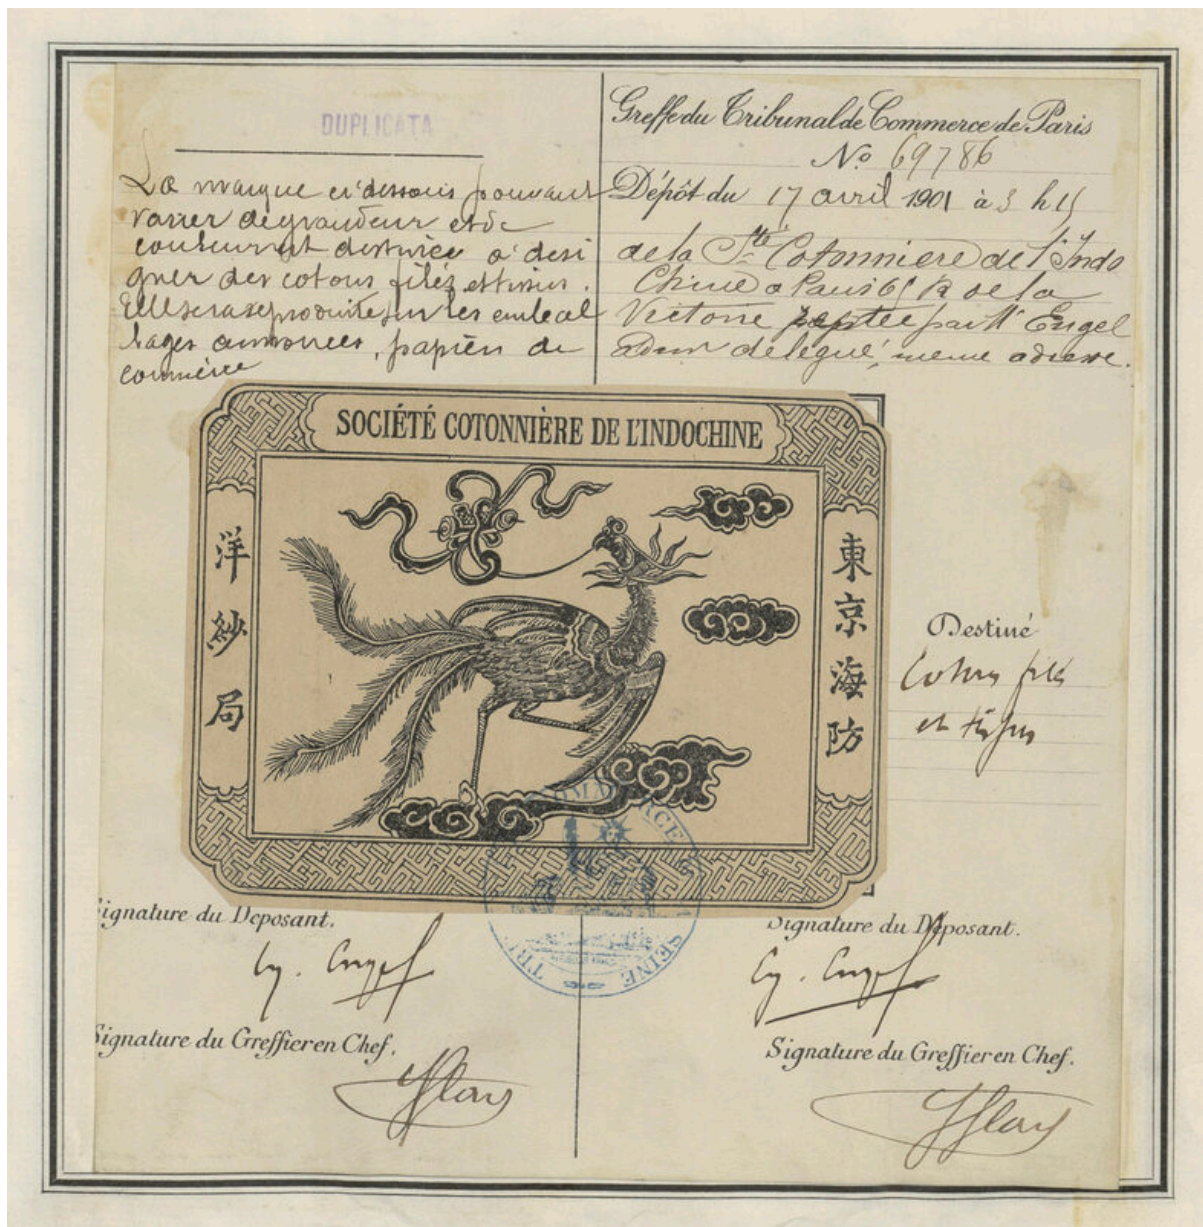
DUPLICATA

La marque ci-dessous pouvant varier de grandeur et de couleur est destinée à désigner des cotons filés et tissus. Elle sera reproduite sur les emballages annonces, papiers de commerce

Greffe du Tribunal de Commerce de Paris

№ 69786

Dépôt du 17 avril 1901 à 3 h 15

de la Sté Cotonnière de l'Indo Chine à Paris 65 rue de la Victoire par Mr Engel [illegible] délégué, même adresse.

SOCIÉTÉ COTONNIÈRE DE L'INDOCHINE

洋紗局

東京海防

Destiné

Cotons filés et tissus

Signature du Déposant.

Ey. Engel

Signature du Greffier en Chef.

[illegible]

Signature du Déposant.

Ey. Engel

Signature du Greffier en Chef.

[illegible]